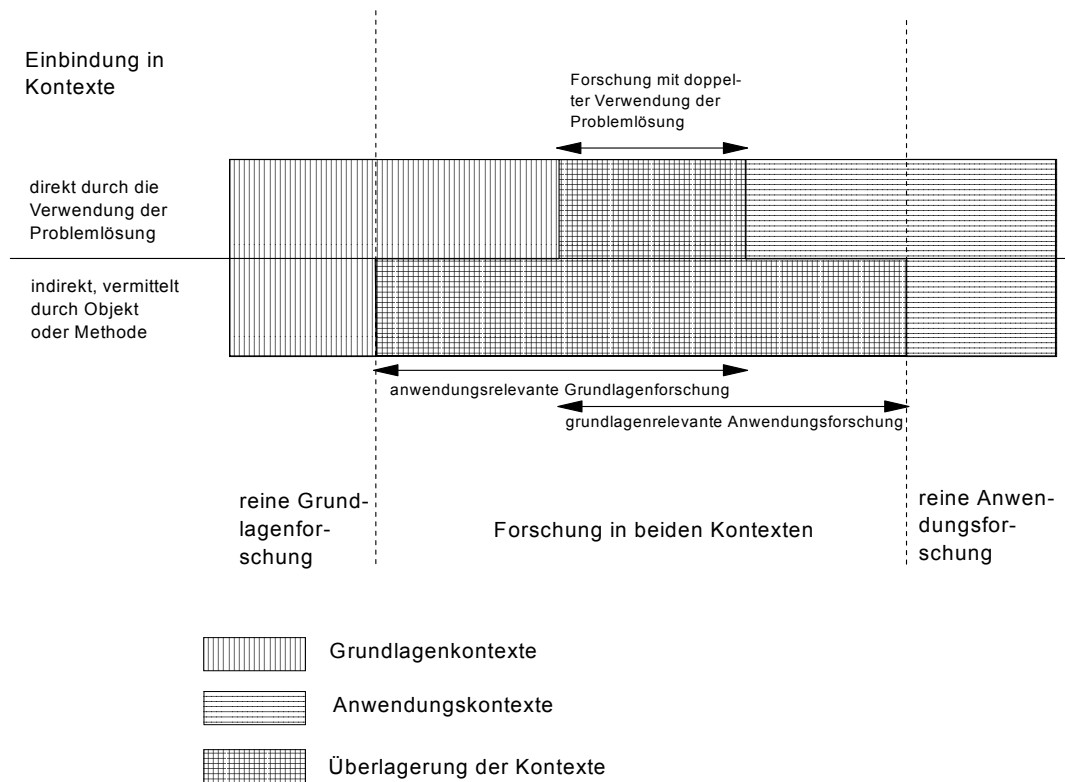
Einbindung in Kontexte

Forschung mit doppelter Verwendung der Problemlösung

direkt durch die Verwendung der Problemlösung

indirekt, vermittelt durch Objekt oder Methode

anwendungsrelevante Grundlagenforschung

grundlagenrelevante Anwendungsforschung

reine Grundlagenforschung

Forschung in beiden Kontexten

reine Anwendungsforschung

Grundlagenkontexte

Anwendungskontexte

Überlagerung der Kontexte